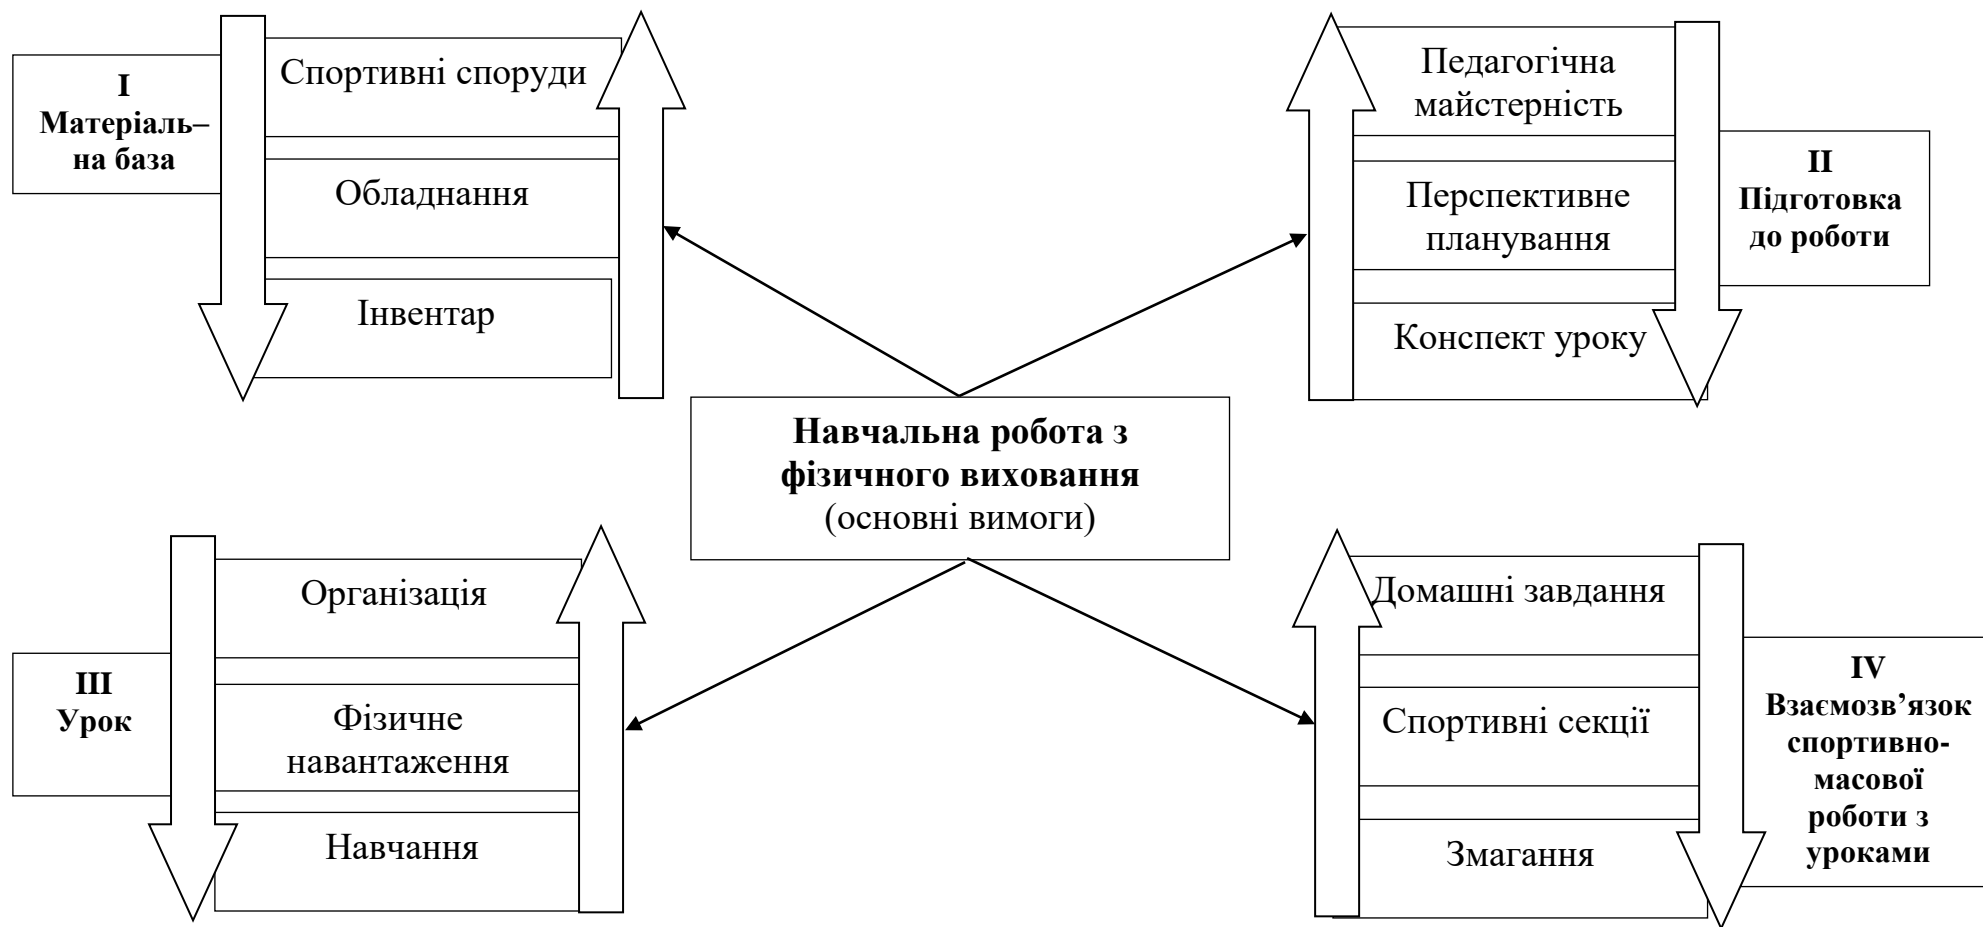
I
Матеріаль–
на база

Спортивні споруди

Обладнання

Інвентар

Педагогічна майстерність

Перспективне планування

Конспект уроку

II
Підготовка до роботи

Навчальна робота з фізичного виховання
(основні вимоги)

III
Урок

Організація

Фізичне навантаження

Навчання

Домашні завдання

Спортивні секції

Змагання

IV
Взаємозв’язок спортивно-масової роботи з уроками